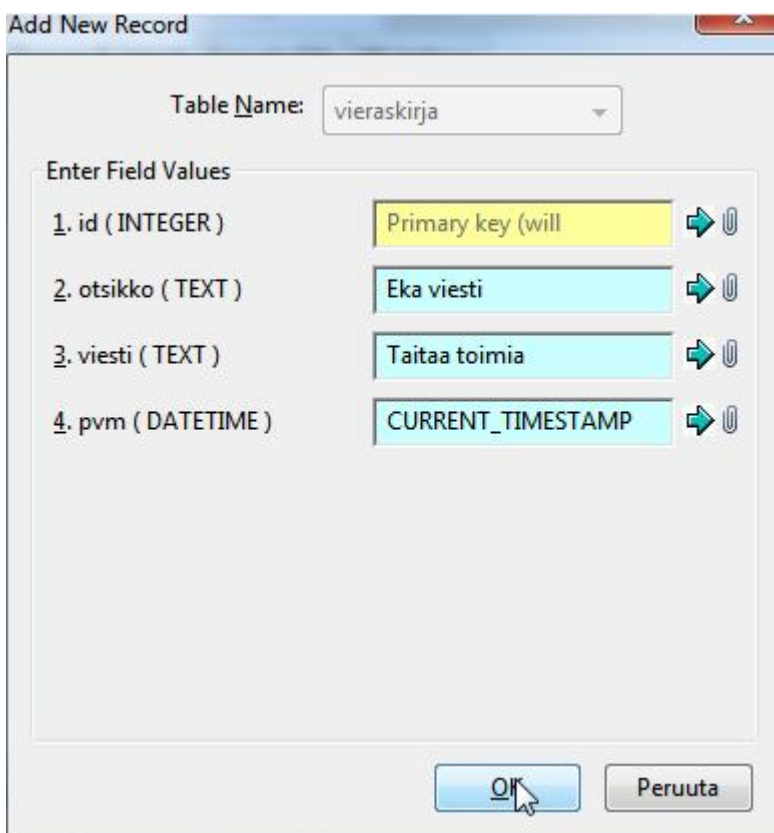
Add New Record

Table Name: vieraskirja

Enter Field Values

1. id ( INTEGER ) Primary key (will

2. otsikko ( TEXT ) Eka viesti

3. viesti ( TEXT ) Taitaa toimia

4. pvm ( DATETIME ) CURRENT_TIMESTAMP

OK Peruuta